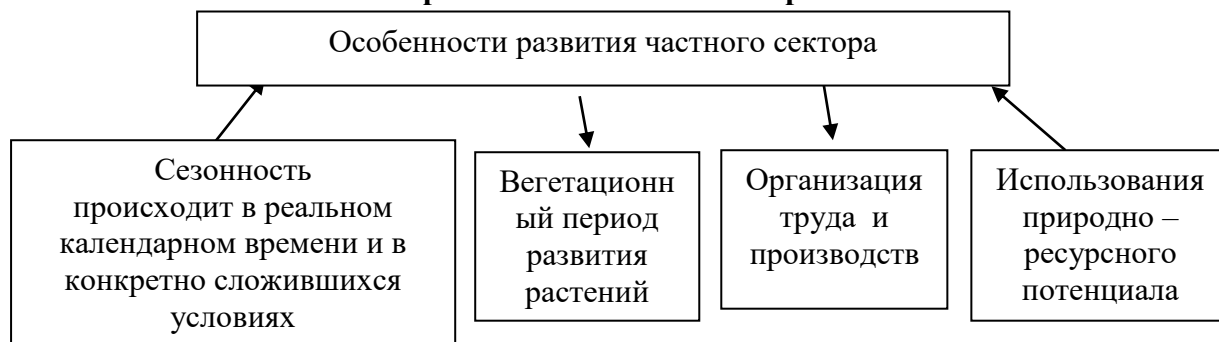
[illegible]

Особенности развития частного сектора

Сезонность происходит в реальном календарном времени и в конкретно сложившихся условиях

Вегетационный период развития растений

Организация труда и производств

Использования природно – ресурсного потенциала